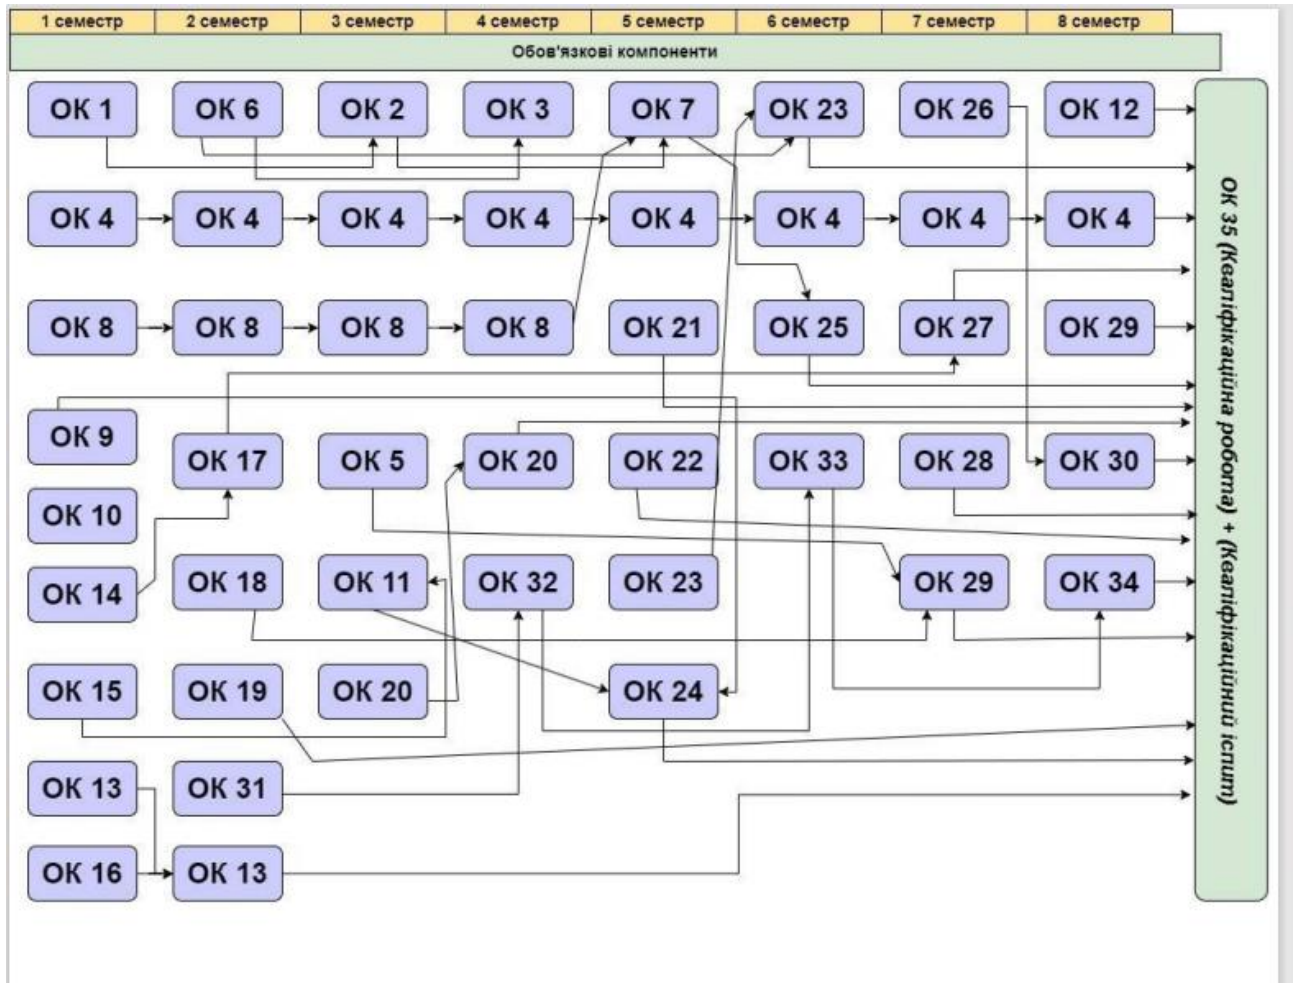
1 семестр | 2 семестр | 3 семестр | 4 семестр | 5 семестр | 6 семестр | 7 семестр | 8 семестр

Обов'язкові компоненти

ОК 1
ОК 6
ОК 2
ОК 3
ОК 7
ОК 23
ОК 26
ОК 12

ОК 4
ОК 4
ОК 4
ОК 4
ОК 4
ОК 4
ОК 4
ОК 4

ОК 8
ОК 8
ОК 8
ОК 8
ОК 21
ОК 25
ОК 27
ОК 29

ОК 9
ОК 17
ОК 5
ОК 20
ОК 22
ОК 33
ОК 28
ОК 30

ОК 10

ОК 14
ОК 18
ОК 11
ОК 32
ОК 23
ОК 29
ОК 34

ОК 15
ОК 19
ОК 20
ОК 24

ОК 13
ОК 31

ОК 16
ОК 13

ОК 35 (Кваліфікаційна робота) + (Кваліфікаційний іспит)